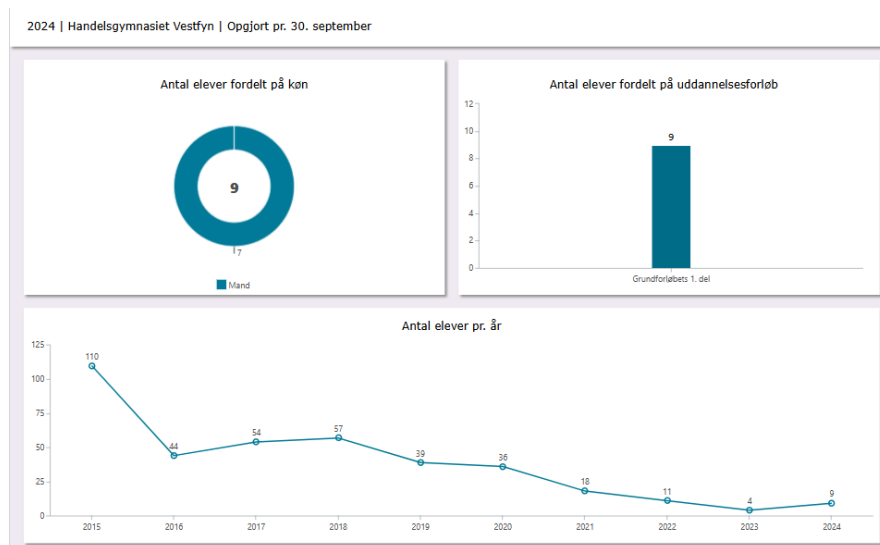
2024 | Handelsgymnasiet Vestfyn | Opgjort pr. 30. september

Antal elever fordelt på køn

9

7

Mand

Antal elever fordelt på uddannelsesforløb

12
10
8
6
4
2
0

9

Grundforløbets 1. del

Antal elever pr. år

125
100
75
50
25
0

110
44
54
57
39
36
18
11
4
9

2015
2016
2017
2018
2019
2020
2021
2022
2023
2024